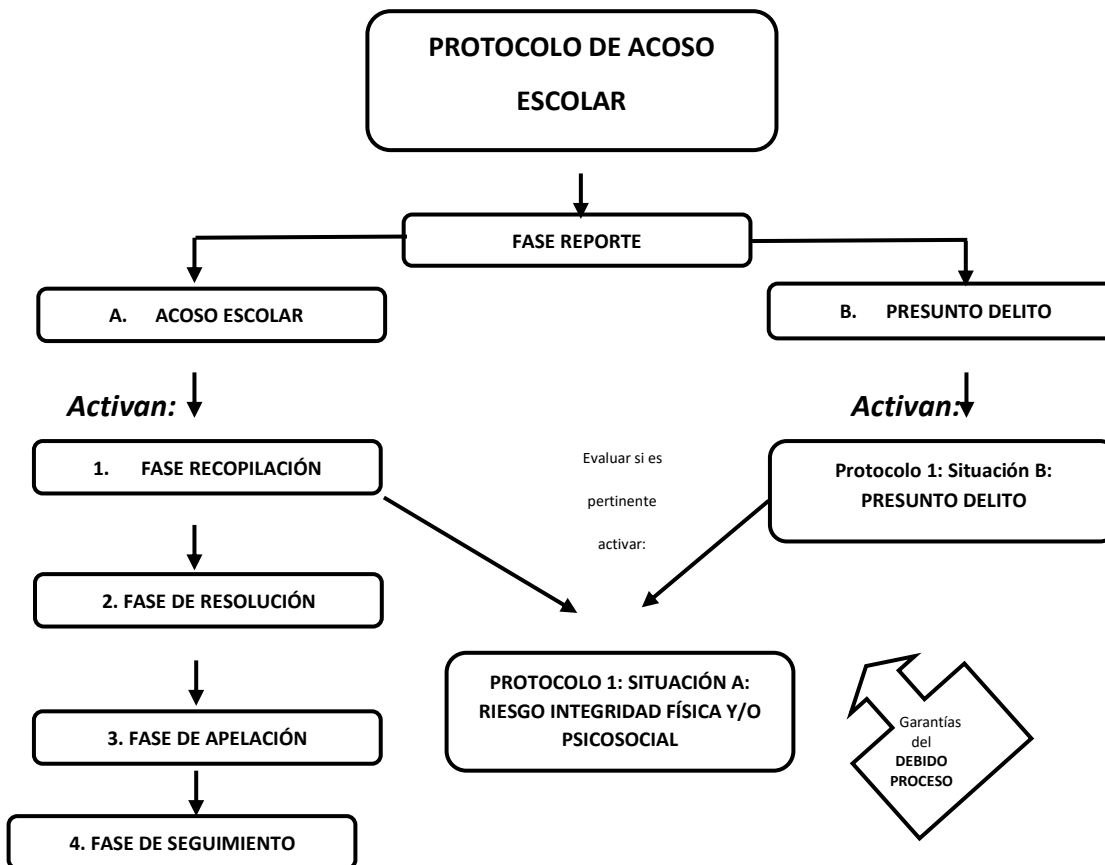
PROTOCOLO DE ACOSO ESCOLAR

FASE REPORTE

A. ACOSO ESCOLAR

B. PRESUNTO DELITO

Activan:

Activan:

1. FASE RECOPILACIÓN

Evaluar si es pertinente activar:

Protocolo 1: Situación B: PRESUNTO DELITO

2. FASE DE RESOLUCIÓN

PROTOCOLO 1: SITUACIÓN A: RIESGO INTEGRIDAD FÍSICA Y/O PSICOSOCIAL

Garantías del DEBIDO PROCESO

3. FASE DE APELACIÓN

4. FASE DE SEGUIMIENTO